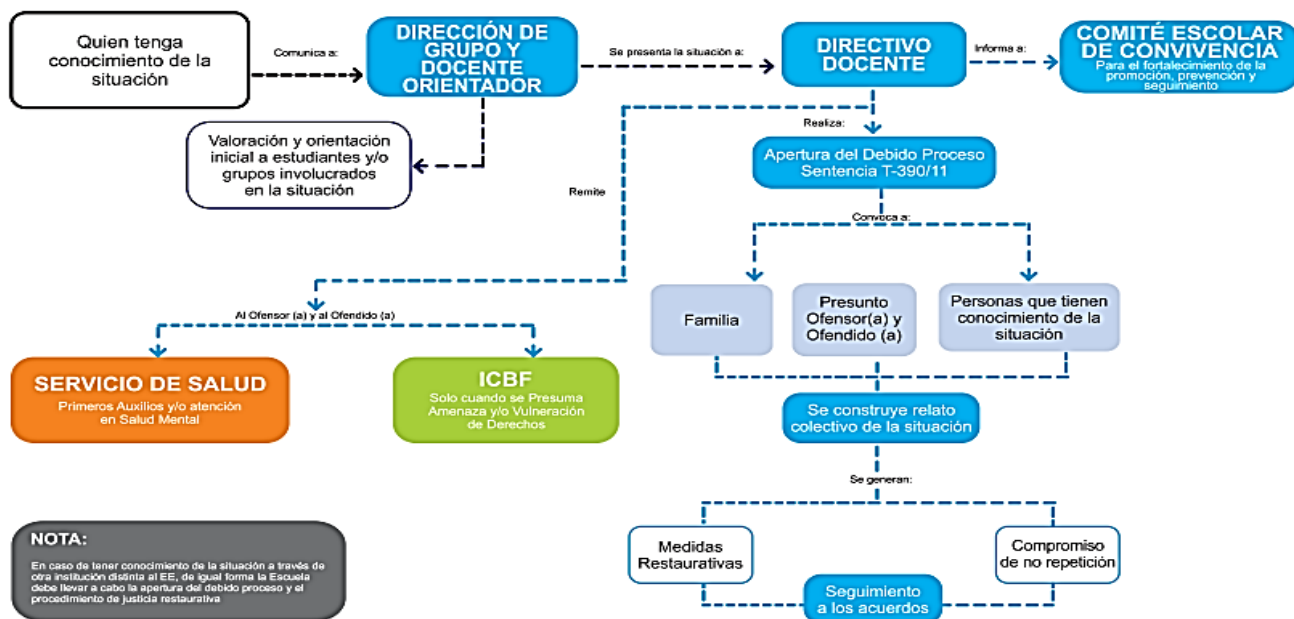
Quien tenga conocimiento de la situación

Comunica a:

DIRECCIÓN DE GRUPO Y DOCENTE ORIENTADOR

Se presenta la situación a:

DIRECTIVO DOCENTE

Informa a:

COMITÉ ESCOLAR DE CONVIVENCIA
Para el fortalecimiento de la promoción, prevención y seguimiento

Valoración y orientación inicial a estudiantes y/o grupos involucrados en la situación

Realiza:

Apertura del Debido Proceso Sentencia T-390/11

Remite

Convoca a:

Familia

Presunto Ofensor(a) y Ofendido (a)

Personas que tienen conocimiento de la situación

Al Ofensor (a) y al Ofendido (a)

SERVICIO DE SALUD
Primeros Auxilios y/o atención en Salud Mental

ICBF
Solo cuando se Presuma Amenaza y/o Vulneración de Derechos

Se construye relato colectivo de la situación

Se generan:

Medidas Restaurativas

Compromiso de no repetición

Seguimiento a los acuerdos

NOTA:
En caso de tener conocimiento de la situación a través de otra institución distinta al EE, de igual forma la Escuela debe llevar a cabo la apertura del debido proceso y el procedimiento de justicia restaurativa